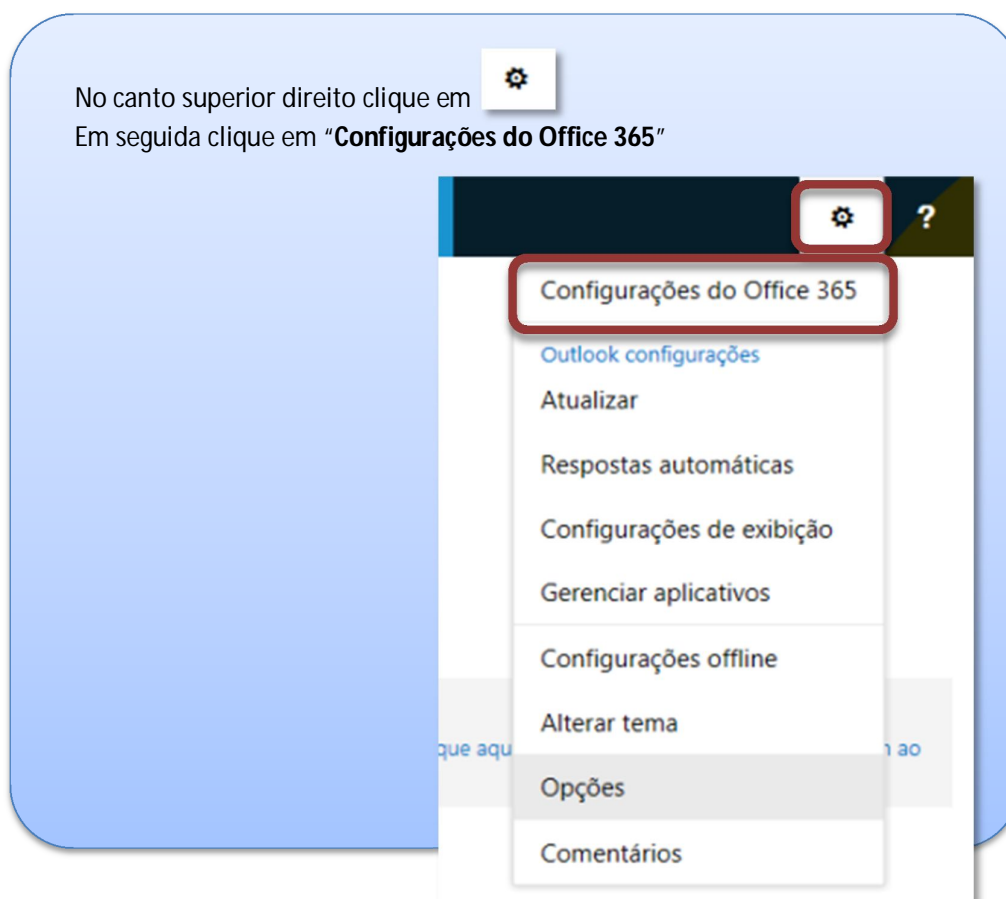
No canto superior direito clique em
Em seguida clique em "**Configurações do Office 365**"

?

Configurações do Office 365

Outlook configurações

Atualizar

Respostas automáticas

Configurações de exibição

Gerenciar aplicativos

Configurações offline

Alterar tema

que aqu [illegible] n ao

Opções

Comentários